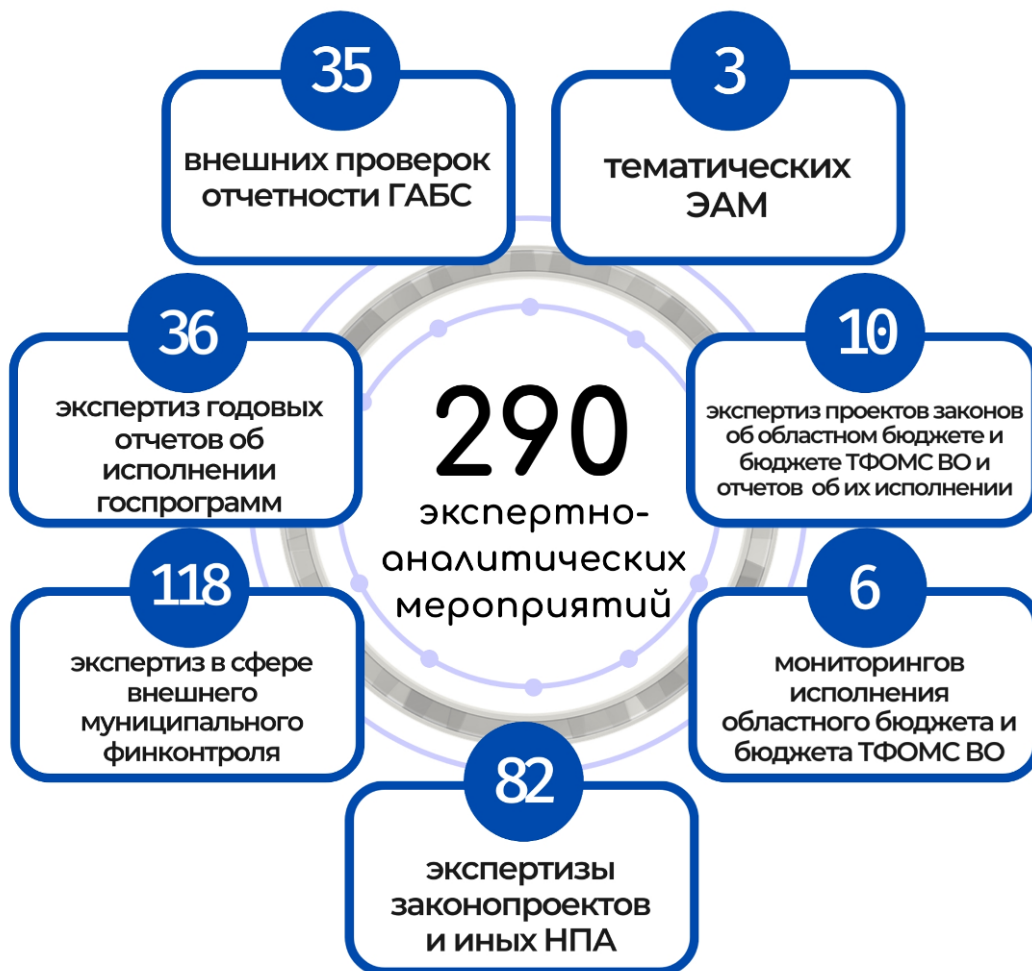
35

внешних проверок отчетности ГАБС

3

тематических ЭАМ

36

экспертиз годовых отчетов об исполнении госпрограмм

290

экспертно-аналитических мероприятий

10

экспертиз проектов законов об областном бюджете и бюджете ТФОМС ВО и отчетов об их исполнении

118

экспертиз в сфере внешнего муниципального финконтроля

6

мониторингов исполнения областного бюджета и бюджета ТФОМС ВО

82

экспертизы законопроектов и иных НПА